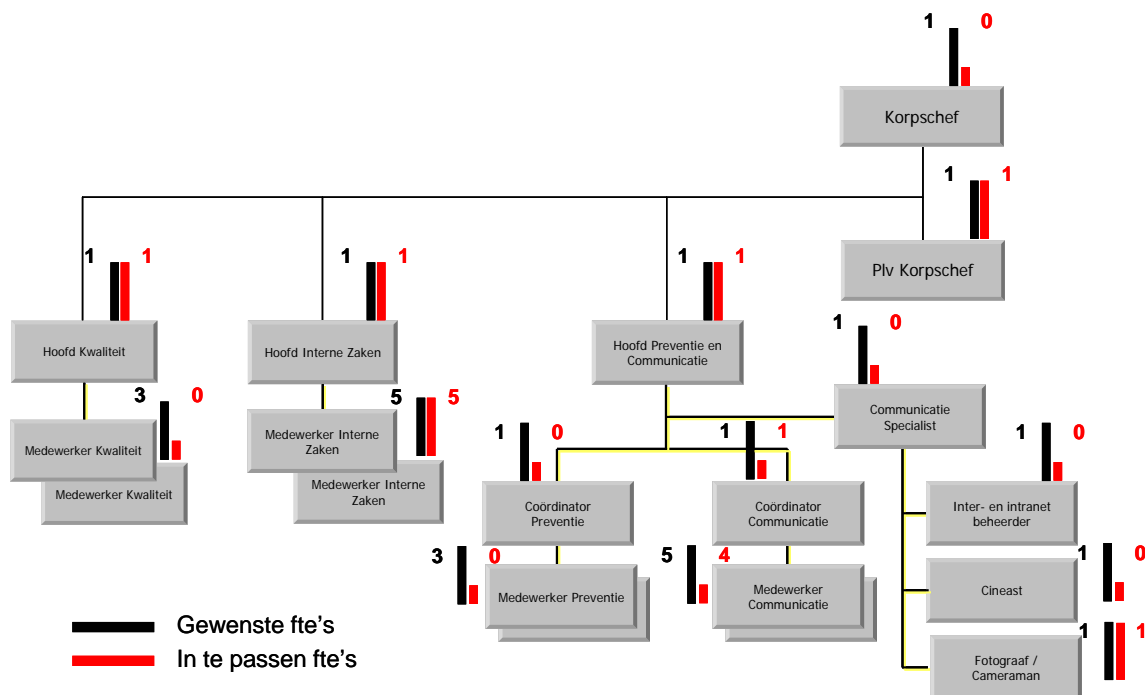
1 0
Korpschef

1 1
Plv Korpschef

1 1
Hoofd Kwaliteit

3 0
Medewerker Kwaliteit
Medewerker Kwaliteit

1 1
Hoofd Interne Zaken

5 5
Medewerker Interne Zaken
Medewerker Interne Zaken

1 1
Hoofd Preventie en Communicatie

1 0
Communicatie Specialist

1 0
Coördinator Preventie

3 0
Medewerker Preventie

1 1
Coördinator Communicatie

5 4
Medewerker Communicatie

1 0
Inter- en intranet beheerder

1 0
Cineast

1 1
Fotograaf / Cameraman

Gewenste fte's
In te passen fte's